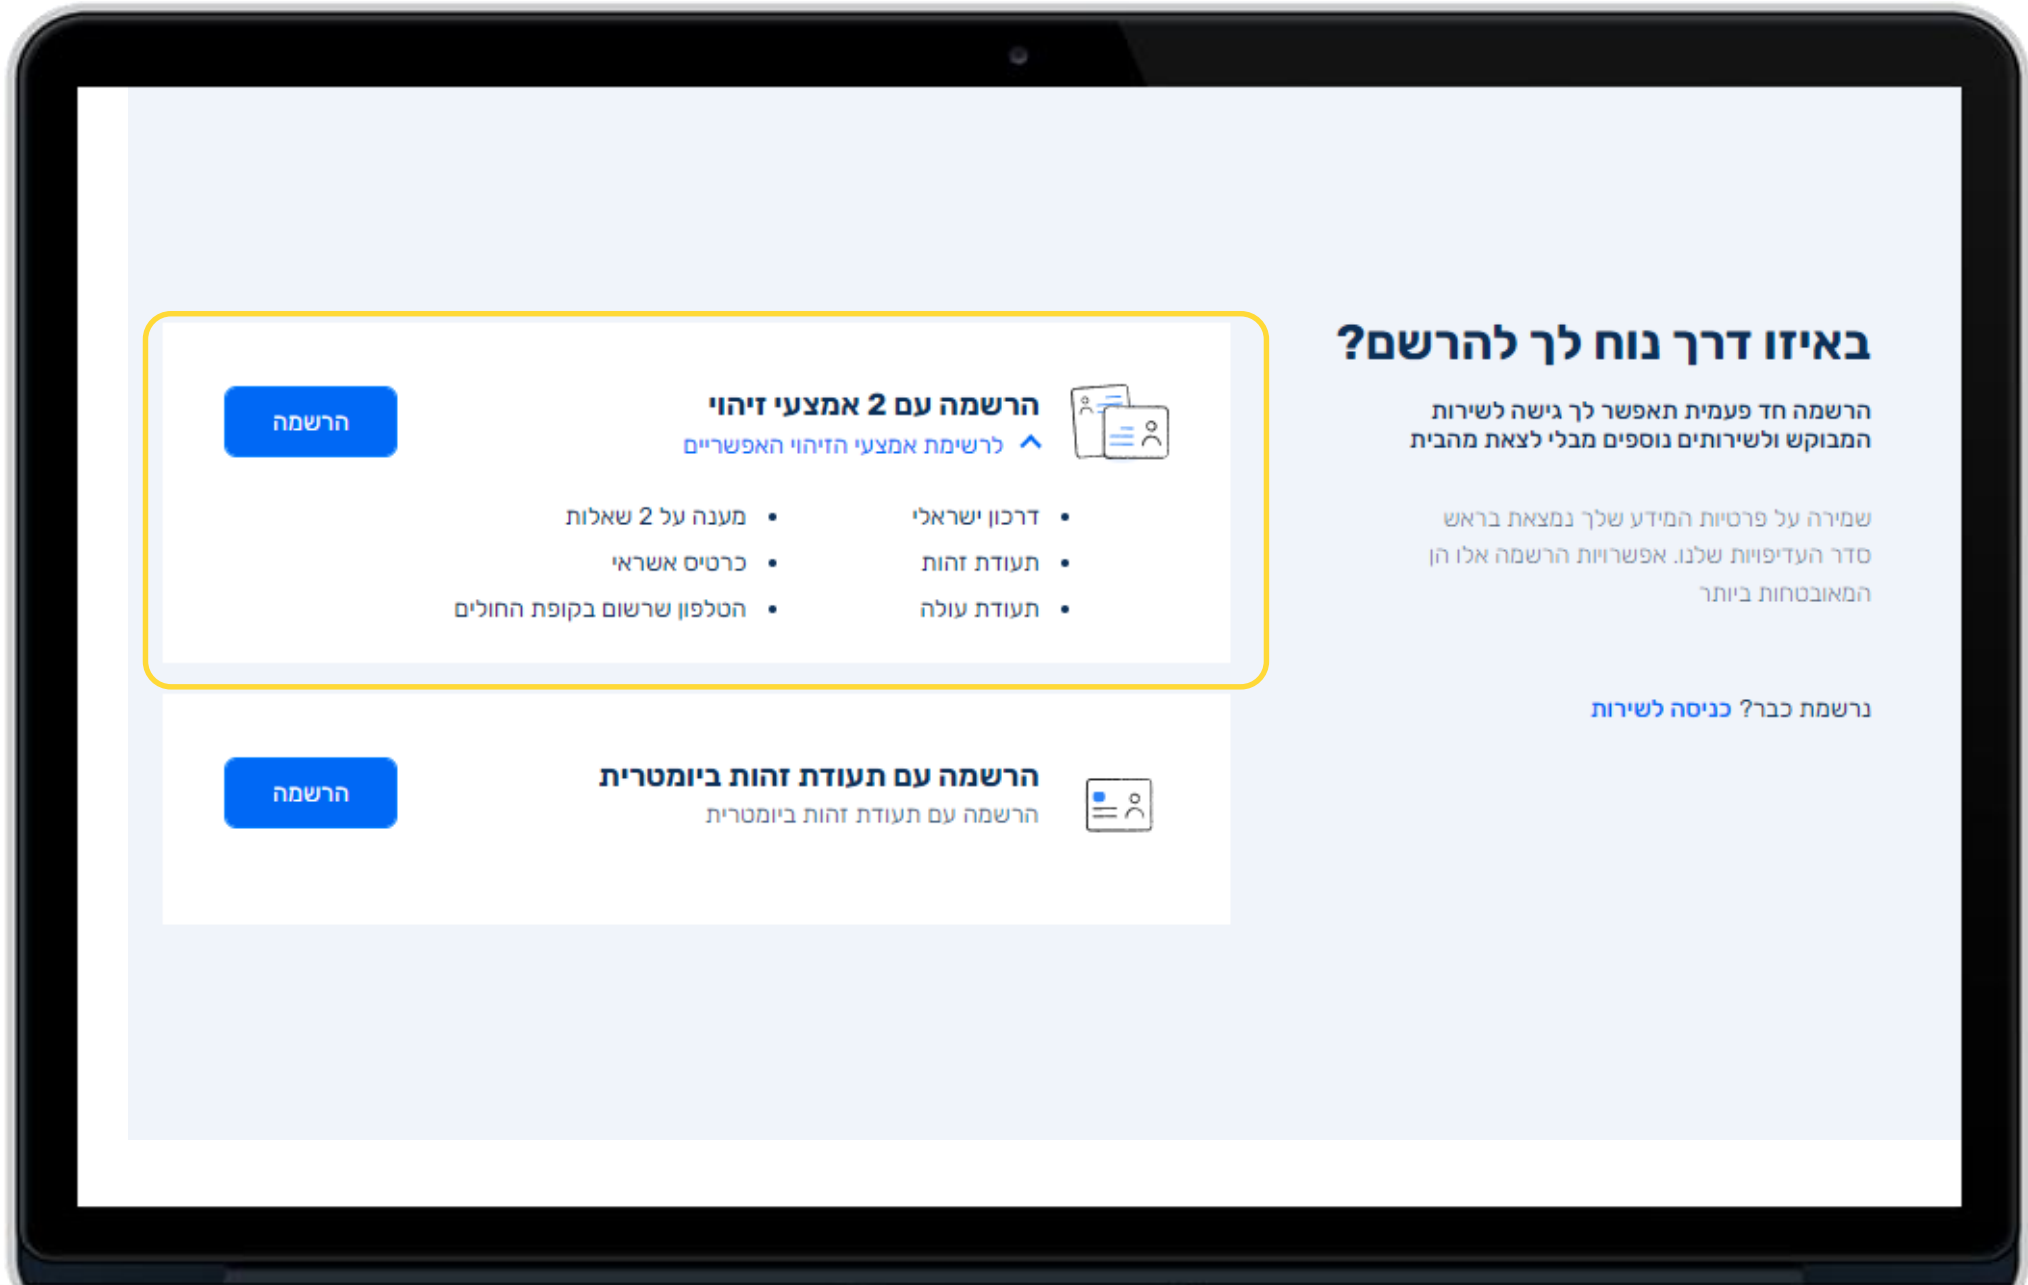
באיזו דרך נוח לך להרשם?

הרשמה חד פעמית תאפשר לך גישה לשירות המבוקש ולשירותים נוספים מבלי לצאת מהבית

שמירה על פרטיות המידע שלך נמצאת בראש סדר העדיפויות שלנו. אפשרויות הרשמה אלו הן המאובטחות ביותר

נרשמת כבר? כניסה לשירות

הרשמה עם 2 אמצעי זיהוי

לרשימת אמצעי הזיהוי האפשריים

הרשמה

- דרכון ישראלי
- תעודת זהות
- תעודת עולה
- מענה על 2 שאלות
- כרטיס אשראי
- הטלפון שרשום בקופת החולים

הרשמה עם תעודת זהות ביומטרית

הרשמה עם תעודת זהות ביומטרית

הרשמה